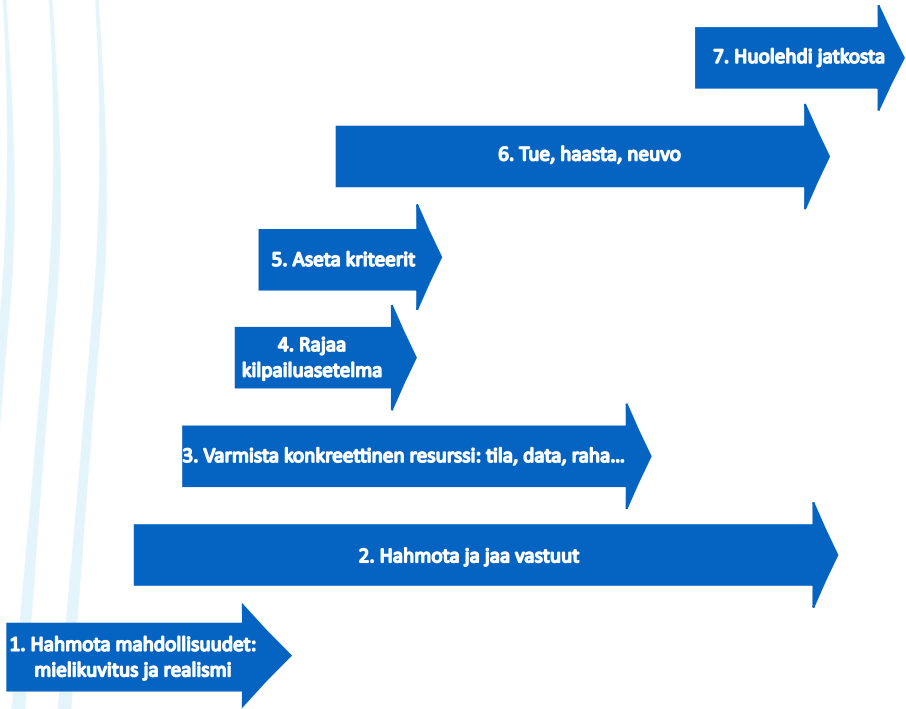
7. Huolehdi jatkosta

6. Tue, haasta, neuvo

5. Aseta kriteerit

4. Rajaa kilpailuasetelma

3. Varmista konkreettinen resurssi: tila, data, raha…

2. Hahmota ja jaa vastuut

1. Hahmota mahdollisuudet: mielikuvitus ja realismi